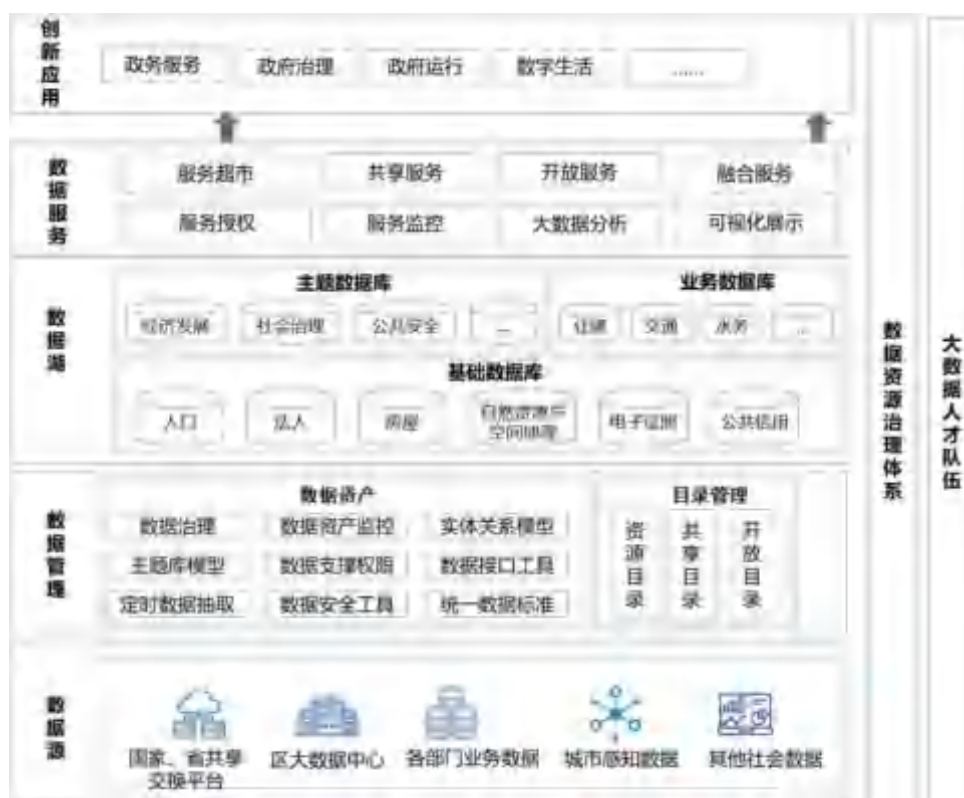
创新应用

政务服务　政府治理　政府运行　数字生活　......

数据服务

服务超市　共享服务　开放服务　融合服务

服务授权　服务监控　大数据分析　可视化展示

数据湖

主题数据库

经济发展　社会治理　公共安全　...

业务数据库

社保　交通　水务　...

基础数据库

人口　法人　房屋　自然资源与空间地理　电子证照　公共信用

数据管理

数据资产

数据治理　数据资产监控　实体关系模型

主题库模型　数据支撑权限　数据接口工具

定时数据抽取　数据安全工具　统一数据标准

目录管理

资源目录　共享目录　开放目录

数据源

国家、省共享交换平台　区大数据中心　各部门业务数据　城市感知数据　其他社会数据

数据资源治理体系

大数据人才队伍